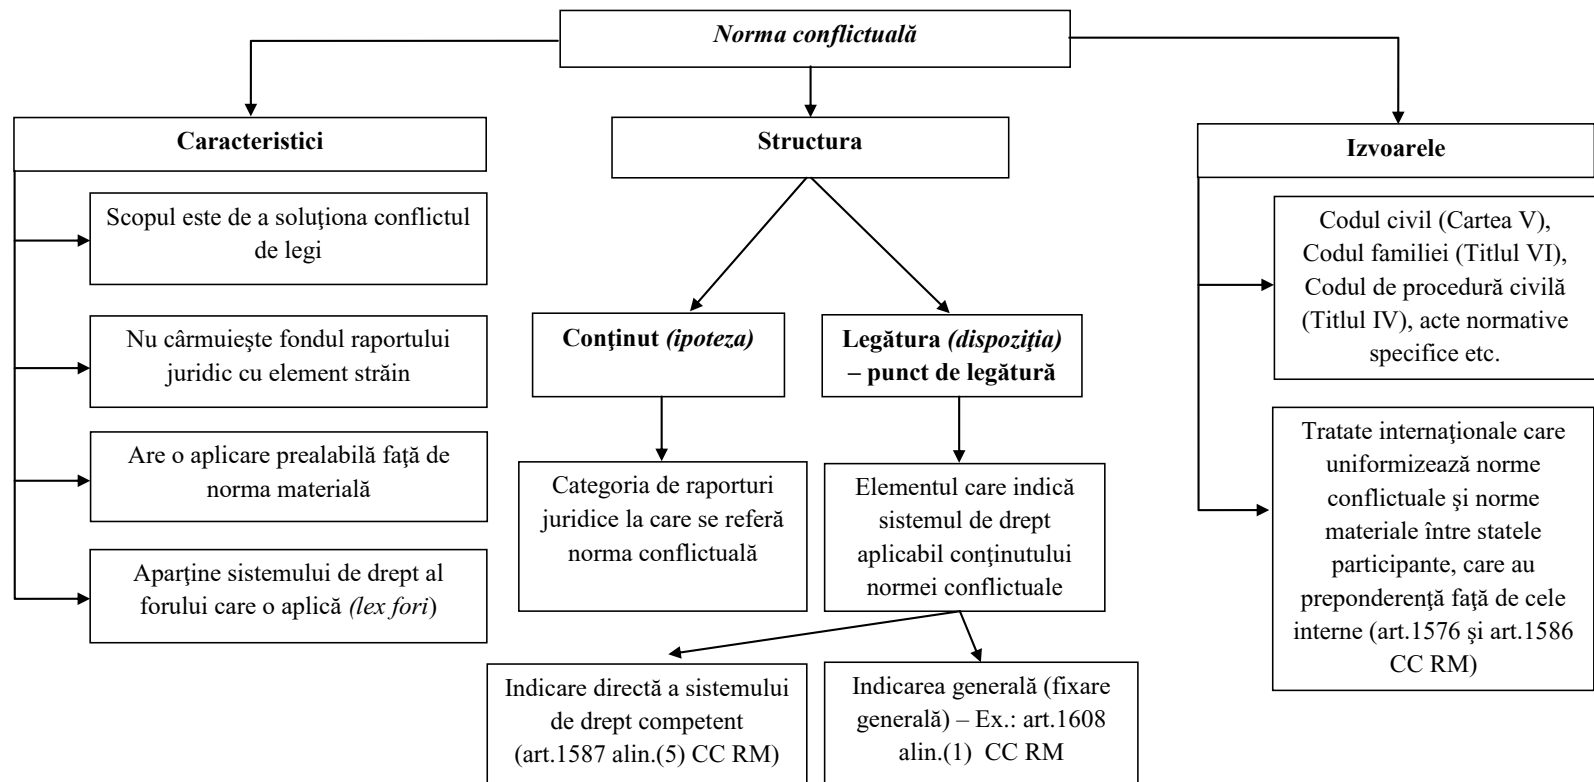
*Norma conflictuală*

**Caracteristici**

Scopul este de a soluţiona conflictul de legi

Nu cârmuieşte fondul raportului juridic cu element străin

Are o aplicare prealabilă faţă de norma materială

Aparţine sistemului de drept al forului care o aplică *(lex fori*)

**Structura**

**Conţinut *(ipoteza)***

Categoria de raporturi juridice la care se referă norma conflictuală

**Legătura *(dispoziţia)* – punct de legătură**

Elementul care indică sistemul de drept aplicabil conţinutului normei conflictuale

Indicare directă a sistemului de drept competent (art.1587 alin.(5) CC RM)

Indicarea generală (fixare generală) – Ex.: art.1608 alin.(1) CC RM

**Izvoarele**

Codul civil (Cartea V), Codul familiei (Titlul VI), Codul de procedură civilă (Titlul IV), acte normative specifice etc.

Tratate internaţionale care uniformizează norme conflictuale şi norme materiale între statele participante, care au preponderenţă faţă de cele interne (art.1576 şi art.1586 CC RM)